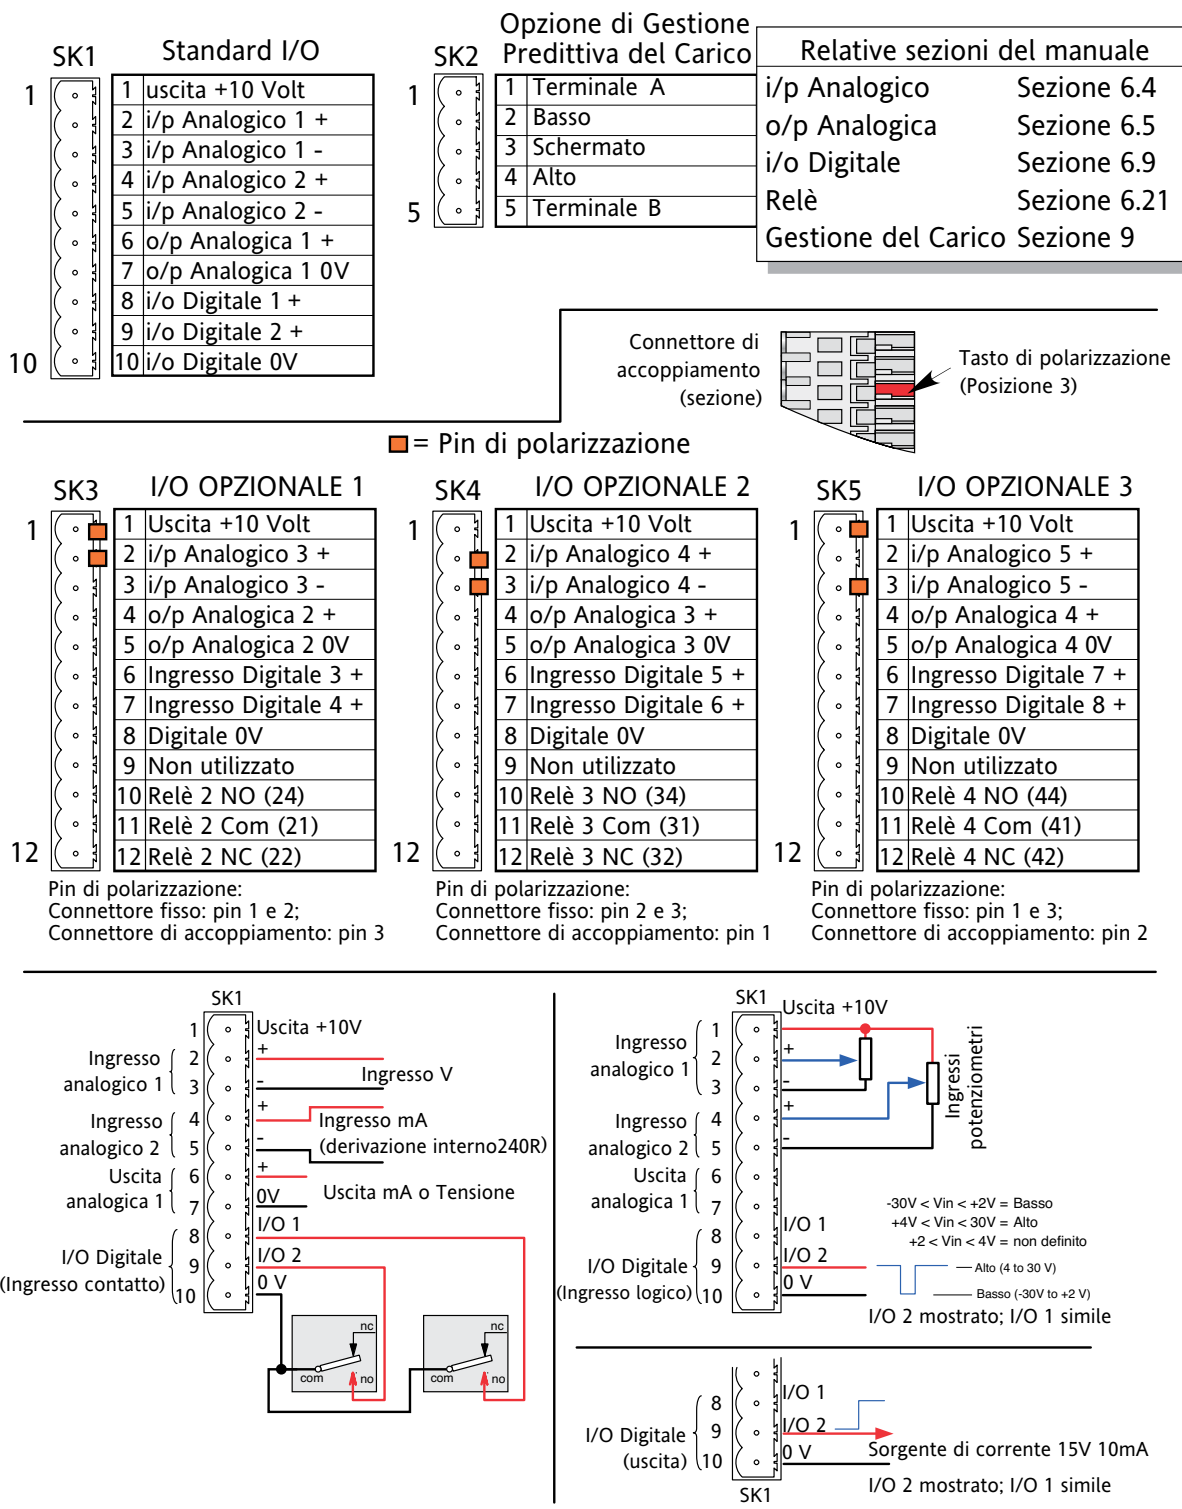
SK1 Standard I/O

| | |
|---|---|
| 1 | uscita +10 Volt |
| 2 | i/p Analogico 1 + |
| 3 | i/p Analogico 1 - |
| 4 | i/p Analogico 2 + |
| 5 | i/p Analogico 2 - |
| 6 | o/p Analogica 1 + |
| 7 | o/p Analogica 1 0V |
| 8 | i/o Digitale 1 + |
| 9 | i/o Digitale 2 + |
| 10 | i/o Digitale 0V |

SK2 Opzione di Gestione Predittiva del Carico

| | |
|---|---|
| 1 | Terminale A |
| 2 | Basso |
| 3 | Schermato |
| 4 | Alto |
| 5 | Terminale B |

Relative sezioni del manuale

| | |
|---|---|
| i/p Analogico | Sezione 6.4 |
| o/p Analogica | Sezione 6.5 |
| i/o Digitale | Sezione 6.9 |
| Relè | Sezione 6.21 |
| Gestione del Carico | Sezione 9 |

Connettore di accoppiamento (sezione)
Tasto di polarizzazione (Posizione 3)

= Pin di polarizzazione

SK3 I/O OPZIONALE 1

| | |
|---|---|
| 1 | Uscita +10 Volt |
| 2 | i/p Analogico 3 + |
| 3 | i/p Analogico 3 - |
| 4 | o/p Analogica 2 + |
| 5 | o/p Analogica 2 0V |
| 6 | Ingresso Digitale 3 + |
| 7 | Ingresso Digitale 4 + |
| 8 | Digitale 0V |
| 9 | Non utilizzato |
| 10 | Relè 2 NO (24) |
| 11 | Relè 2 Com (21) |
| 12 | Relè 2 NC (22) |

Pin di polarizzazione:
Connettore fisso: pin 1 e 2;
Connettore di accoppiamento: pin 3

SK4 I/O OPZIONALE 2

| | |
|---|---|
| 1 | Uscita +10 Volt |
| 2 | i/p Analogico 4 + |
| 3 | i/p Analogico 4 - |
| 4 | o/p Analogica 3 + |
| 5 | o/p Analogica 3 0V |
| 6 | Ingresso Digitale 5 + |
| 7 | Ingresso Digitale 6 + |
| 8 | Digitale 0V |
| 9 | Non utilizzato |
| 10 | Relè 3 NO (34) |
| 11 | Relè 3 Com (31) |
| 12 | Relè 3 NC (32) |

Pin di polarizzazione:
Connettore fisso: pin 2 e 3;
Connettore di accoppiamento: pin 1

SK5 I/O OPZIONALE 3

| | |
|---|---|
| 1 | Uscita +10 Volt |
| 2 | i/p Analogico 5 + |
| 3 | i/p Analogico 5 - |
| 4 | o/p Analogica 4 + |
| 5 | o/p Analogica 4 0V |
| 6 | Ingresso Digitale 7 + |
| 7 | Ingresso Digitale 8 + |
| 8 | Digitale 0V |
| 9 | Non utilizzato |
| 10 | Relè 4 NO (44) |
| 11 | Relè 4 Com (41) |
| 12 | Relè 4 NC (42) |

Pin di polarizzazione:
Connettore fisso: pin 1 e 3;
Connettore di accoppiamento: pin 2

SK1
1 Uscita +10V
Ingresso analogico 1 2 + Ingresso V 3 -
Ingresso analogico 2 4 + Ingresso mA 5 - (derivazione interno240R)
Uscita analogica 1 6 + 7 0V Uscita mA o Tensione
I/O Digitale (Ingresso contatto) 8 I/O 1 9 I/O 2 10 0 V
nc com no nc com no

SK1
Uscita +10V
Ingresso analogico 1 1 2 + 3 -
Ingresso analogico 2 4 + 5 -
Uscita analogica 1 6 7
I/O Digitale (Ingresso logico) 8 I/O 1 9 I/O 2 10 0 V
Ingressi potenziometri
-30V < Vin < +2V = Basso
+4V < Vin < 30V = Alto
+2 < Vin < 4V = non definito
Alto (4 to 30 V)
Basso (-30V to +2 V)
I/O 2 mostrato; I/O 1 simile

I/O Digitale (uscita) 8 I/O 1 9 I/O 2 10 0 V
Sorgente di corrente 15V 10mA
I/O 2 mostrato; I/O 1 simile
SK1